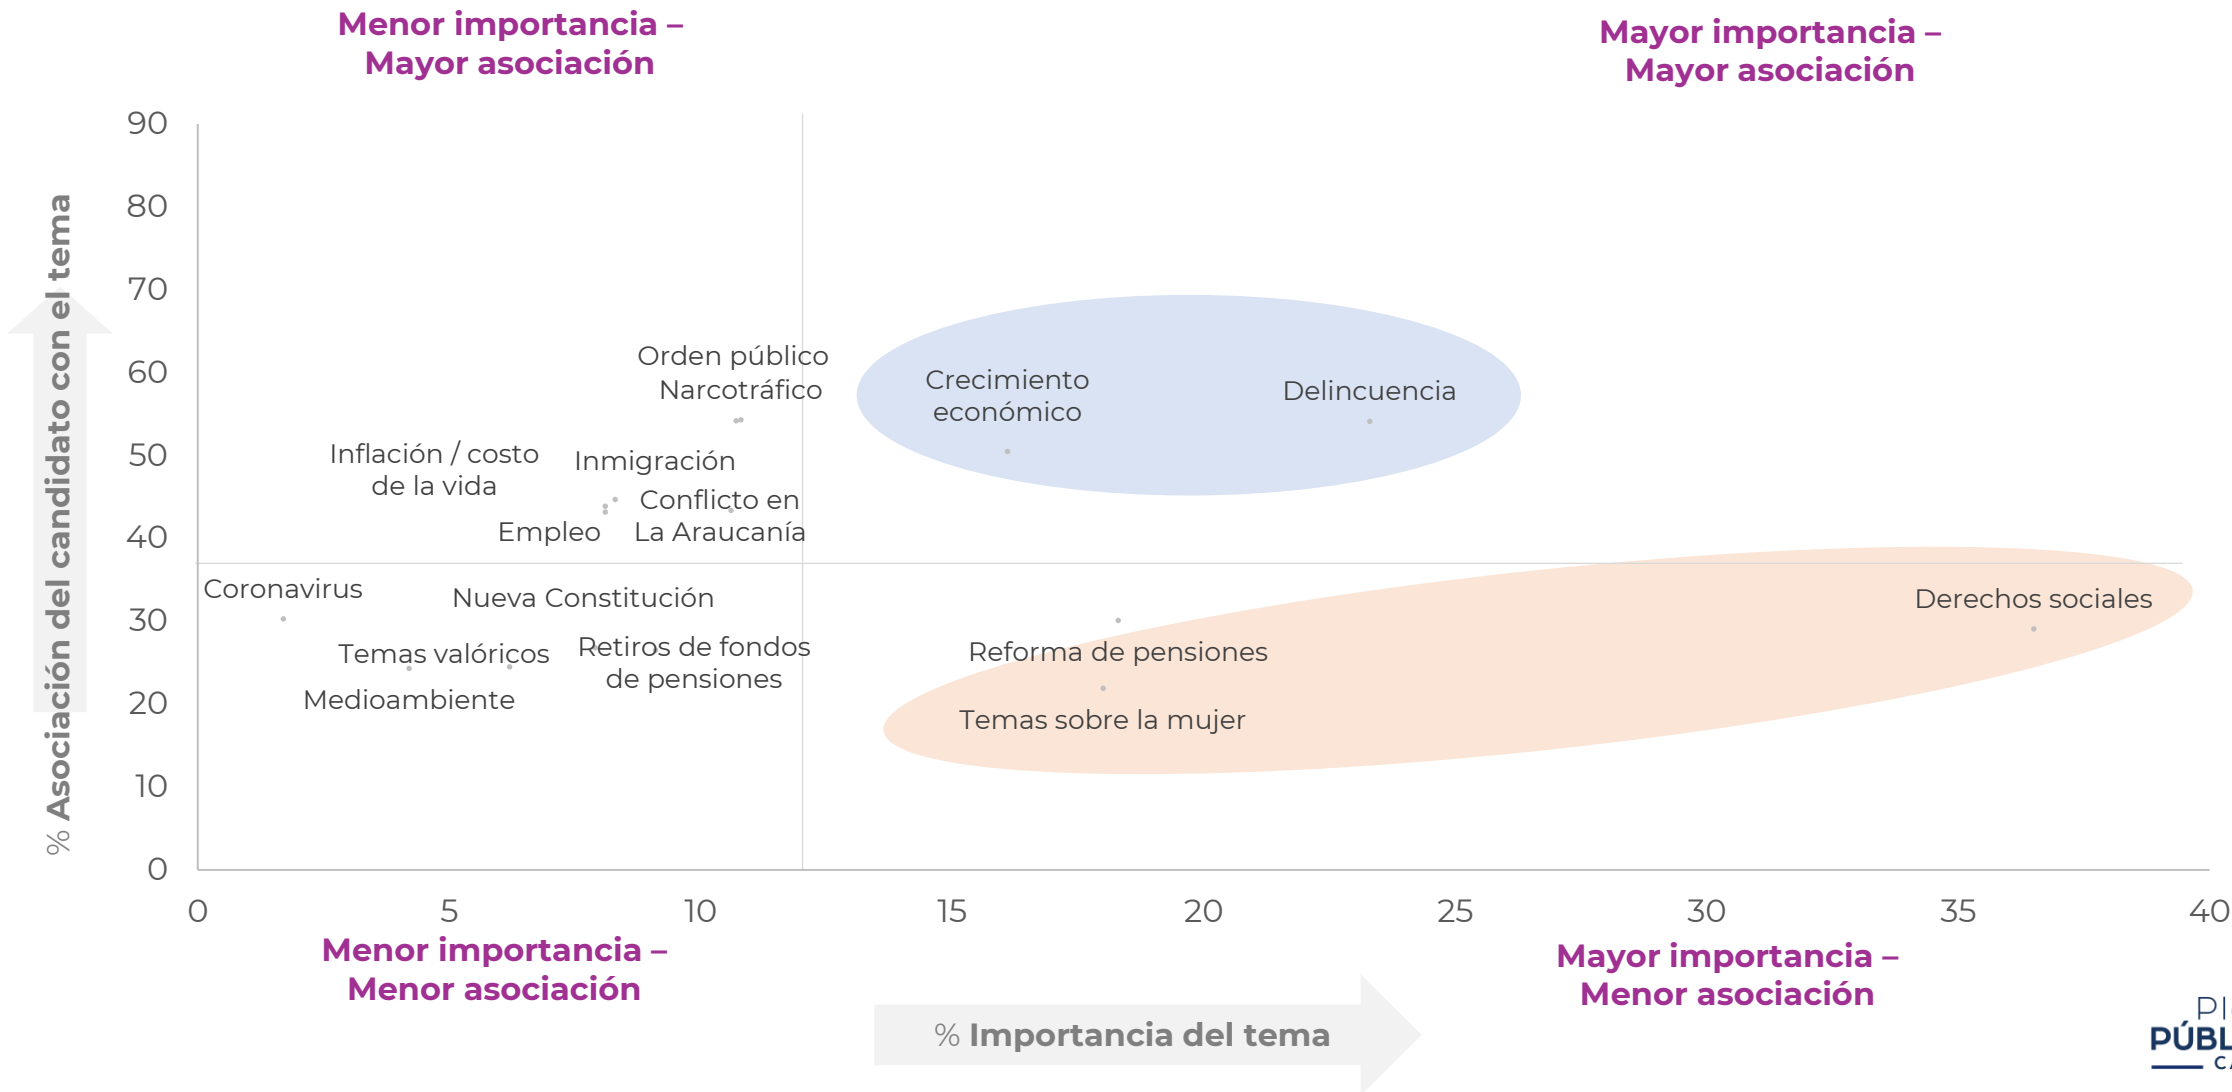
Menor importancia – Mayor asociación

Mayor importancia – Mayor asociación

% Asociación del candidato con el tema

90
80
70
60
50
40
30
20
10
0

Orden público
Narcotráfico
Crecimiento económico
Delincuencia
Inflación / costo de la vida
Inmigración
Conflicto en La Araucanía
Empleo
Coronavirus
Nueva Constitución
Derechos sociales
Temas valóricos
Retiros de fondos de pensiones
Reforma de pensiones
Medioambiente
Temas sobre la mujer

0
5
10
15
20
25
30
35
40

Menor importancia – Menor asociación

Mayor importancia – Menor asociación

% Importancia del tema

PI
PÚBL
C